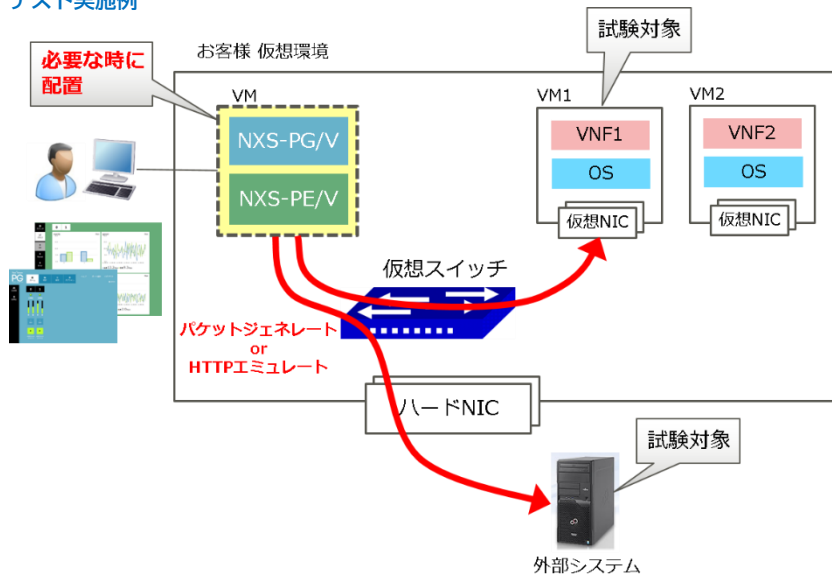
テスト実施例

必要な時に配置

お客様 仮想環境

VM

NXS-PG/V

NXS-PE/V

試験対象

VM1

VNF1

OS

仮想NIC

VM2

VNF2

OS

仮想NIC

仮想スイッチ

パケットジェネレート
or
HTTPエミュレート

ハードNIC

試験対象

外部システム